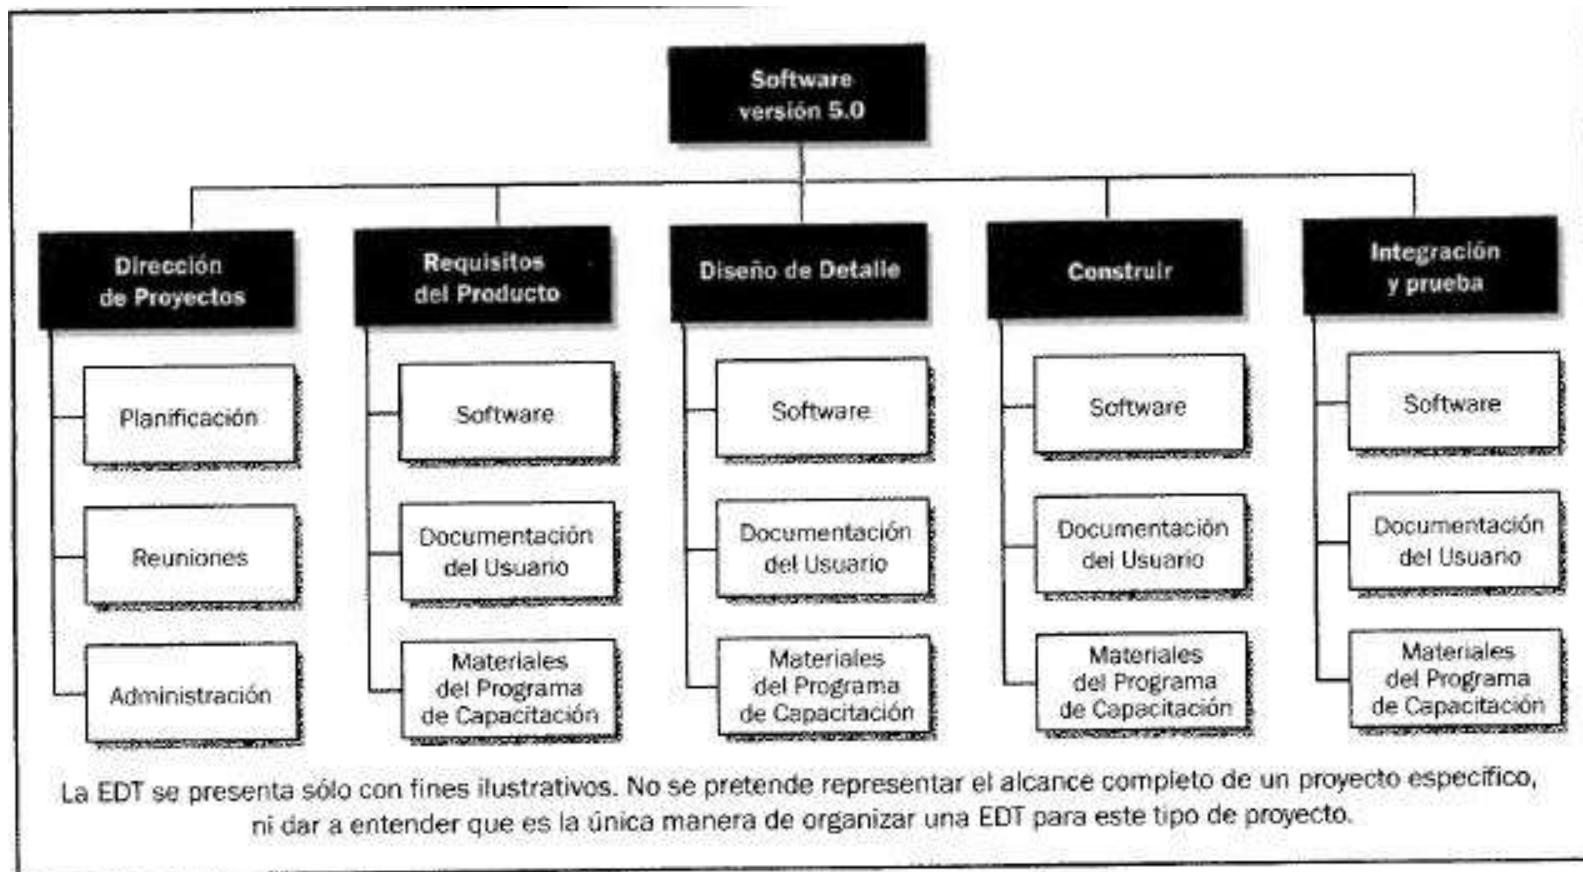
Software versión 5.0

Dirección de Proyectos

Planificación

Reuniones

Administración

Requisitos del Producto

Software

Documentación del Usuario

Materiales del Programa de Capacitación

Diseño de Detalle

Software

Documentación del Usuario

Materiales del Programa de Capacitación

Construir

Software

Documentación del Usuario

Materiales del Programa de Capacitación

Integración y prueba

Software

Documentación del Usuario

Materiales del Programa de Capacitación

La EDT se presenta sólo con fines ilustrativos. No se pretende representar el alcance completo de un proyecto específico, ni dar a entender que es la única manera de organizar una EDT para este tipo de proyecto.